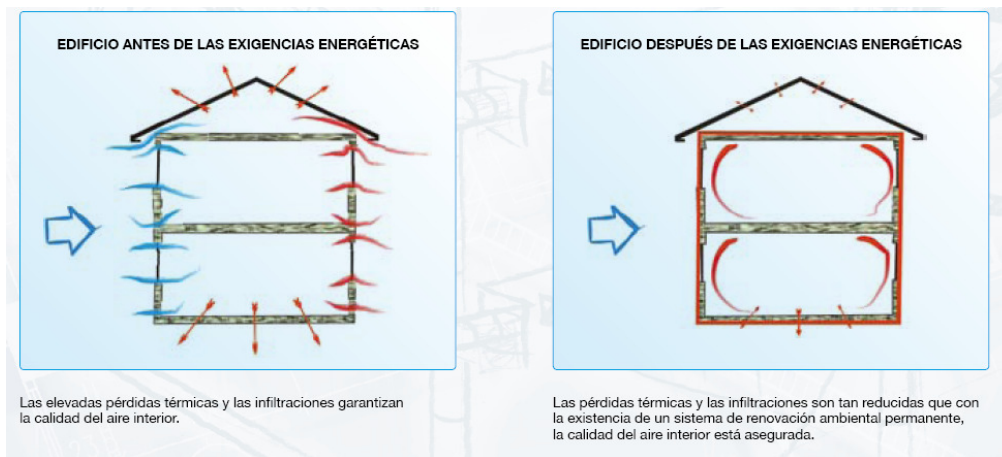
EDIFICIO ANTES DE LAS EXIGENCIAS ENERGÉTICAS

Las elevadas pérdidas térmicas y las infiltraciones garantizan la calidad del aire interior.

EDIFICIO DESPUÉS DE LAS EXIGENCIAS ENERGÉTICAS

Las pérdidas térmicas y las infiltraciones son tan reducidas que con la existencia de un sistema de renovación ambiental permanente, la calidad del aire interior está asegurada.